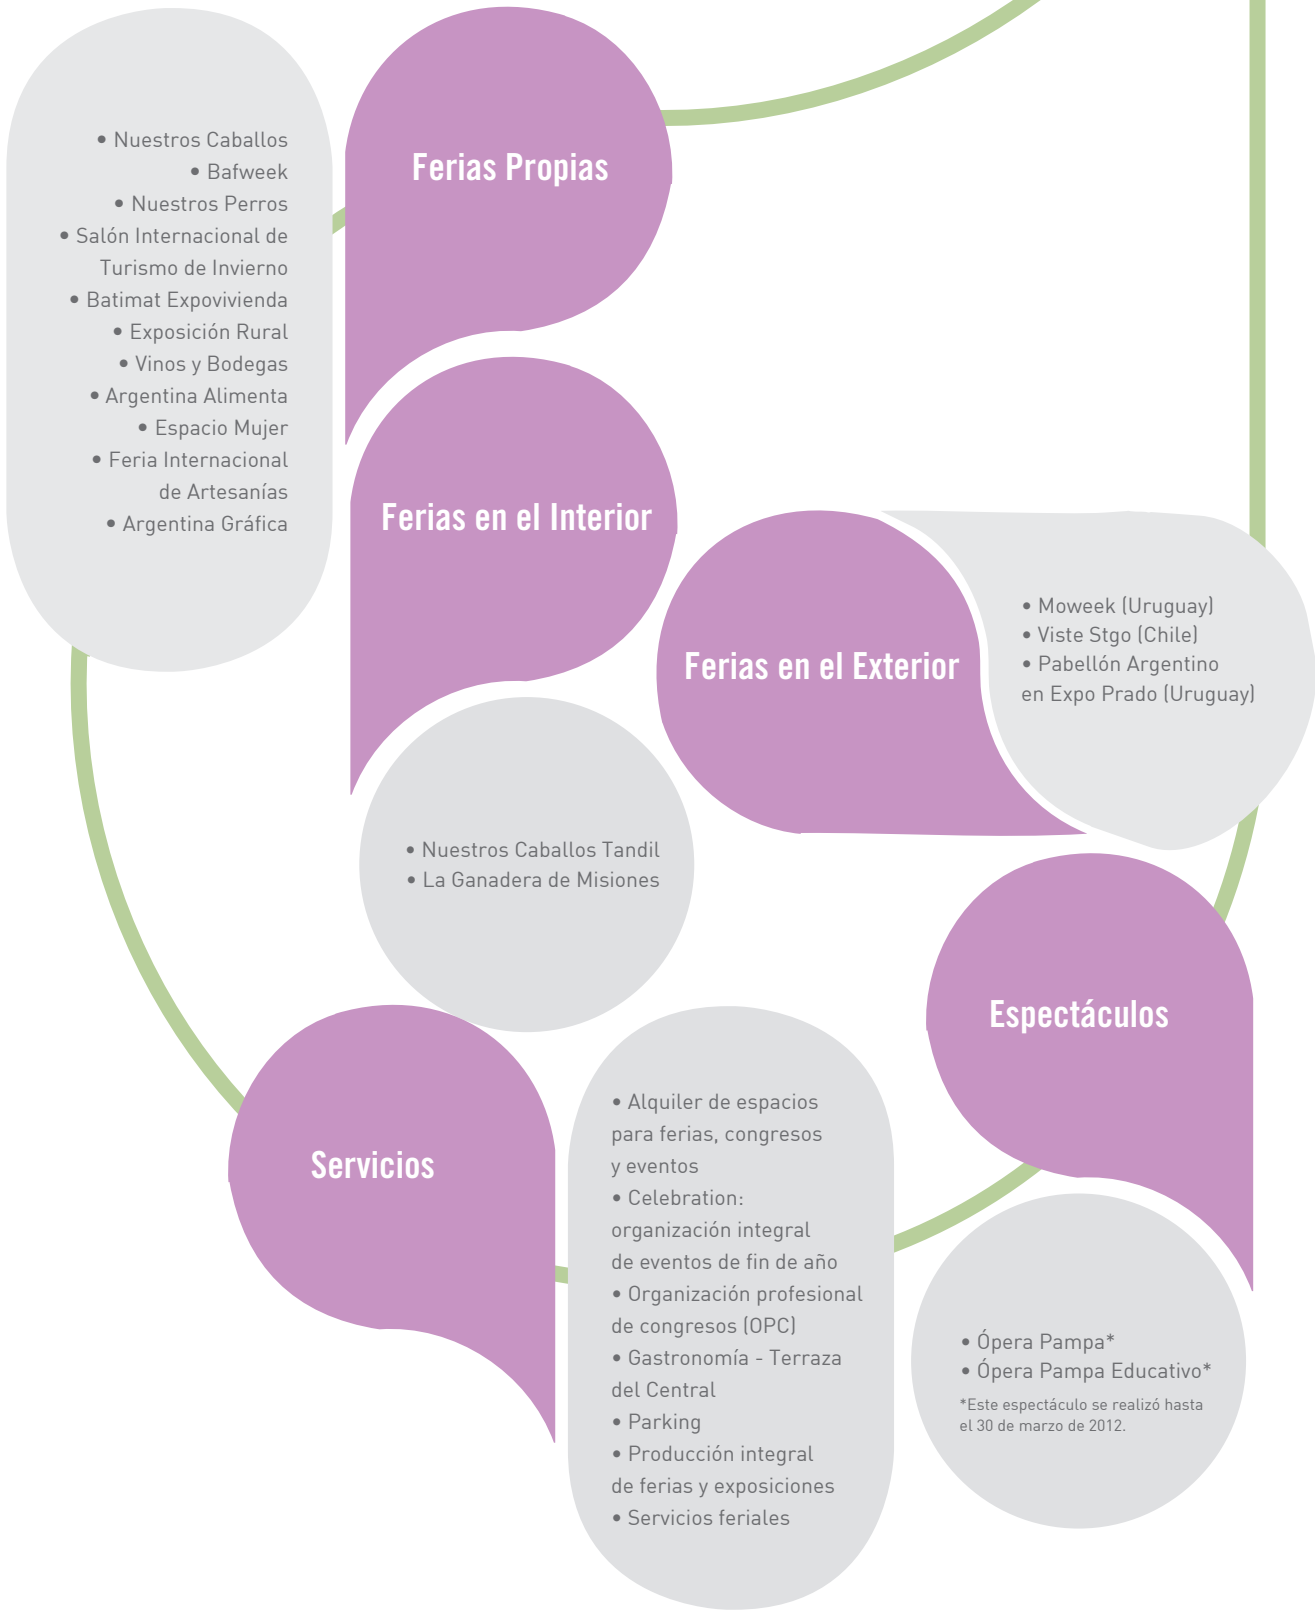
• Nuestros Caballos
• Bafweek
• Nuestros Perros
• Salón Internacional de Turismo de Invierno
• Batimat Expovivienda
• Exposición Rural
• Vinos y Bodegas
• Argentina Alimenta
• Espacio Mujer
• Feria Internacional de Artesanías
• Argentina Gráfica

Ferias Propias

Ferias en el Interior

• Nuestros Caballos Tandil
• La Ganadera de Misiones

Ferias en el Exterior

• Moweek (Uruguay)
• Viste Stgo (Chile)
• Pabellón Argentino en Expo Prado (Uruguay)

Espectáculos

• Ópera Pampa*
• Ópera Pampa Educativo*
*Este espectáculo se realizó hasta el 30 de marzo de 2012.

Servicios

• Alquiler de espacios para ferias, congresos y eventos
• Celebration: organización integral de eventos de fin de año
• Organización profesional de congresos (OPC)
• Gastronomía - Terraza del Central
• Parking
• Producción integral de ferias y exposiciones
• Servicios feriales